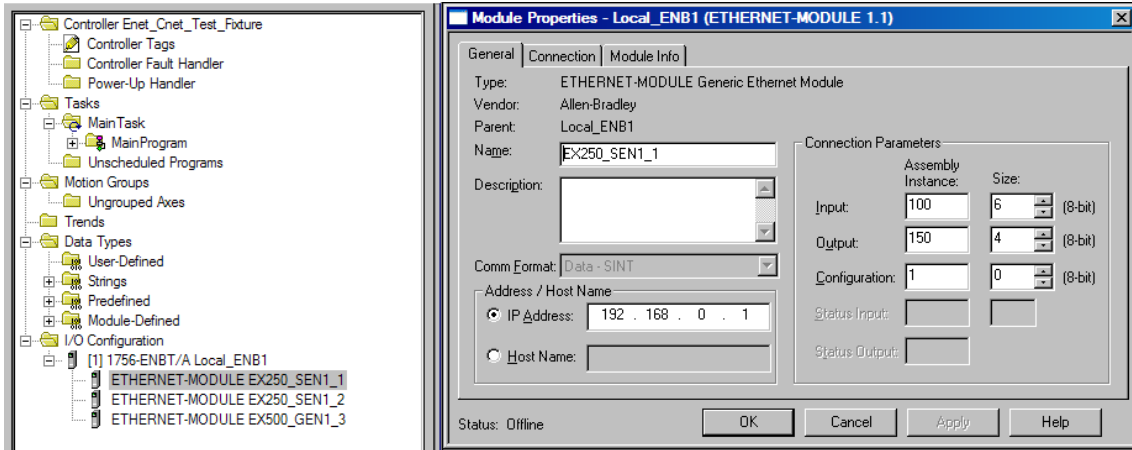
Controller Enet_Cnet_Test_Fixture
Controller Tags
Controller Fault Handler
Power-Up Handler
Tasks
MainTask
MainProgram
Unscheduled Programs
Motion Groups
Ungrouped Axes
Trends
Data Types
User-Defined
Strings
Predefined
Module-Defined
I/O Configuration
[1] 1756-ENBT/A Local_ENB1
ETHERNET-MODULE EX250_SEN1_1
ETHERNET-MODULE EX250_SEN1_2
ETHERNET-MODULE EX500_GEN1_3

Module Properties - Local_ENB1 (ETHERNET-MODULE 1.1)

General | Connection | Module Info

Type: ETHERNET-MODULE Generic Ethernet Module
Vendor: Allen-Bradley
Parent: Local_ENB1
Name: EX250_SEN1_1
Description:

Comm Format: Data - SINT

Address / Host Name
IP Address: 192 . 168 . 0 . 1
Host Name:

Connection Parameters
| | Assembly Instance: | Size: | |
|---|---|---|---|
| Input: | 100 | 6 | (8-bit) |
| Output: | 150 | 4 | (8-bit) |
| Configuration: | 1 | 0 | (8-bit) |
| Status Input: | | | |
| Status Output: | | | |

Status: Offline
OK | Cancel | Apply | Help